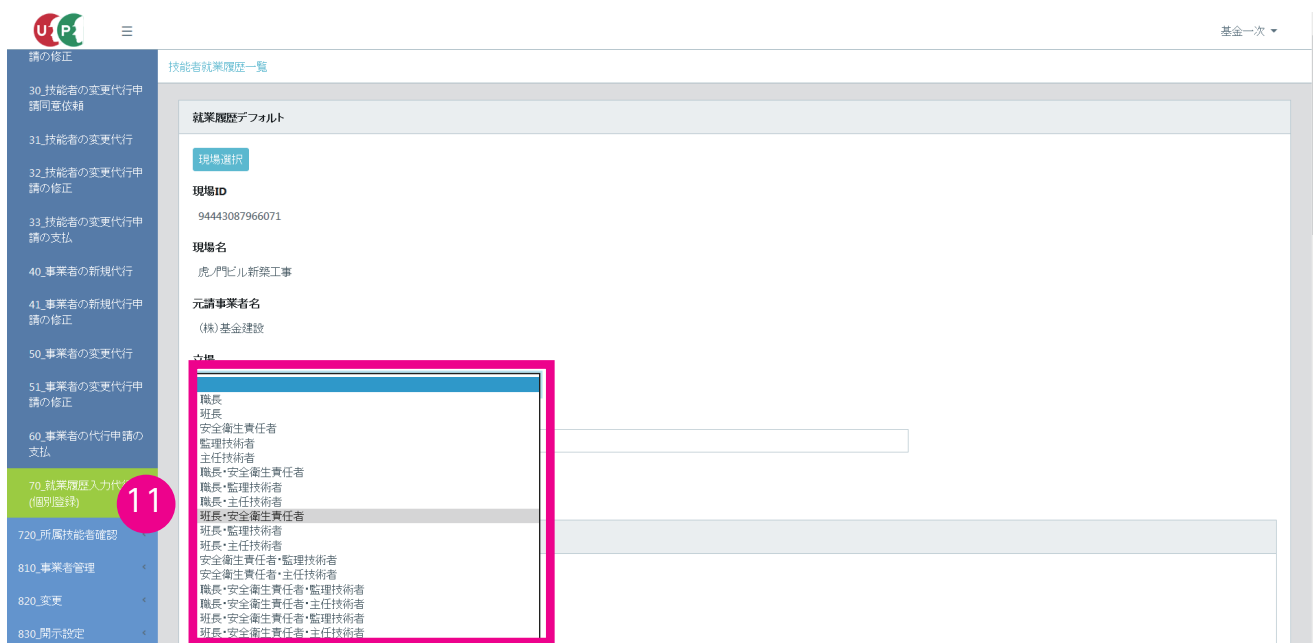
☰

基金一次 ▾

請の修正

30_技能者の変更代行申請同意依頼

31_技能者の変更代行

32_技能者の変更代行申請の修正

33_技能者の変更代行申請の支払

40_事業者の新規代行

41_事業者の新規代行申請の修正

50_事業者の変更代行

51_事業者の変更代行申請の修正

60_事業者の代行申請の支払

70_就業履歴入力代行(個別登録)

11

720_所属技能者確認

810_事業者管理

820_変更

830_開示設定

技能者就業履歴一覧

就業履歴デフォルト

現場選択

現場ID

94443087966071

現場名

虎ノ門ビル新築工事

元請事業者名

(株)基金建設

立場

職長
班長
安全衛生責任者
監理技術者
主任技術者
職長・安全衛生責任者
職長・監理技術者
職長・主任技術者
班長・安全衛生責任者
班長・監理技術者
班長・主任技術者
安全衛生責任者・監理技術者
安全衛生責任者・主任技術者
職長・安全衛生責任者・監理技術者
職長・安全衛生責任者・主任技術者
班長・安全衛生責任者・監理技術者
班長・安全衛生責任者・主任技術者